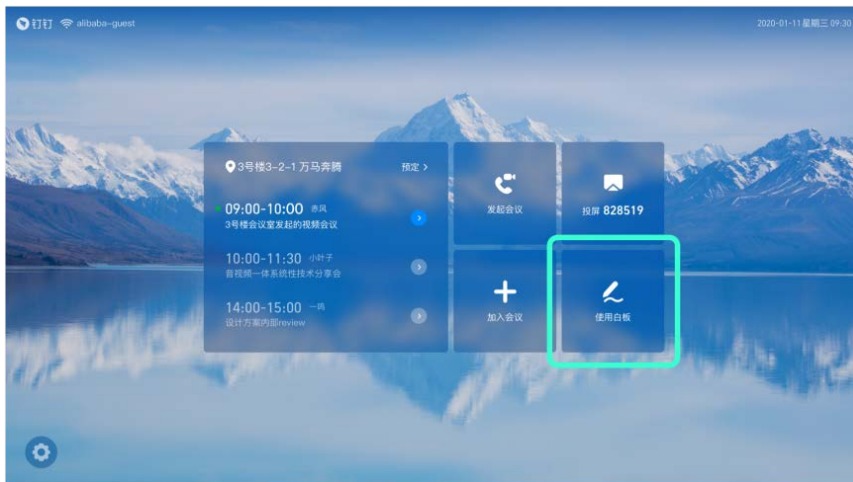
钉钉 alibaba-guest

2020-01-11 星期三 09:30

3号楼3-2-1 万马奔腾

预定 >

09:00-10:00 赤风
3号楼会议室发起的视频会议

10:00-11:30 小叶子
音视频一体系统性技术分享会

14:00-15:00 一鸣
设计方案内部review

发起会议

投屏 828519

加入会议

使用白板